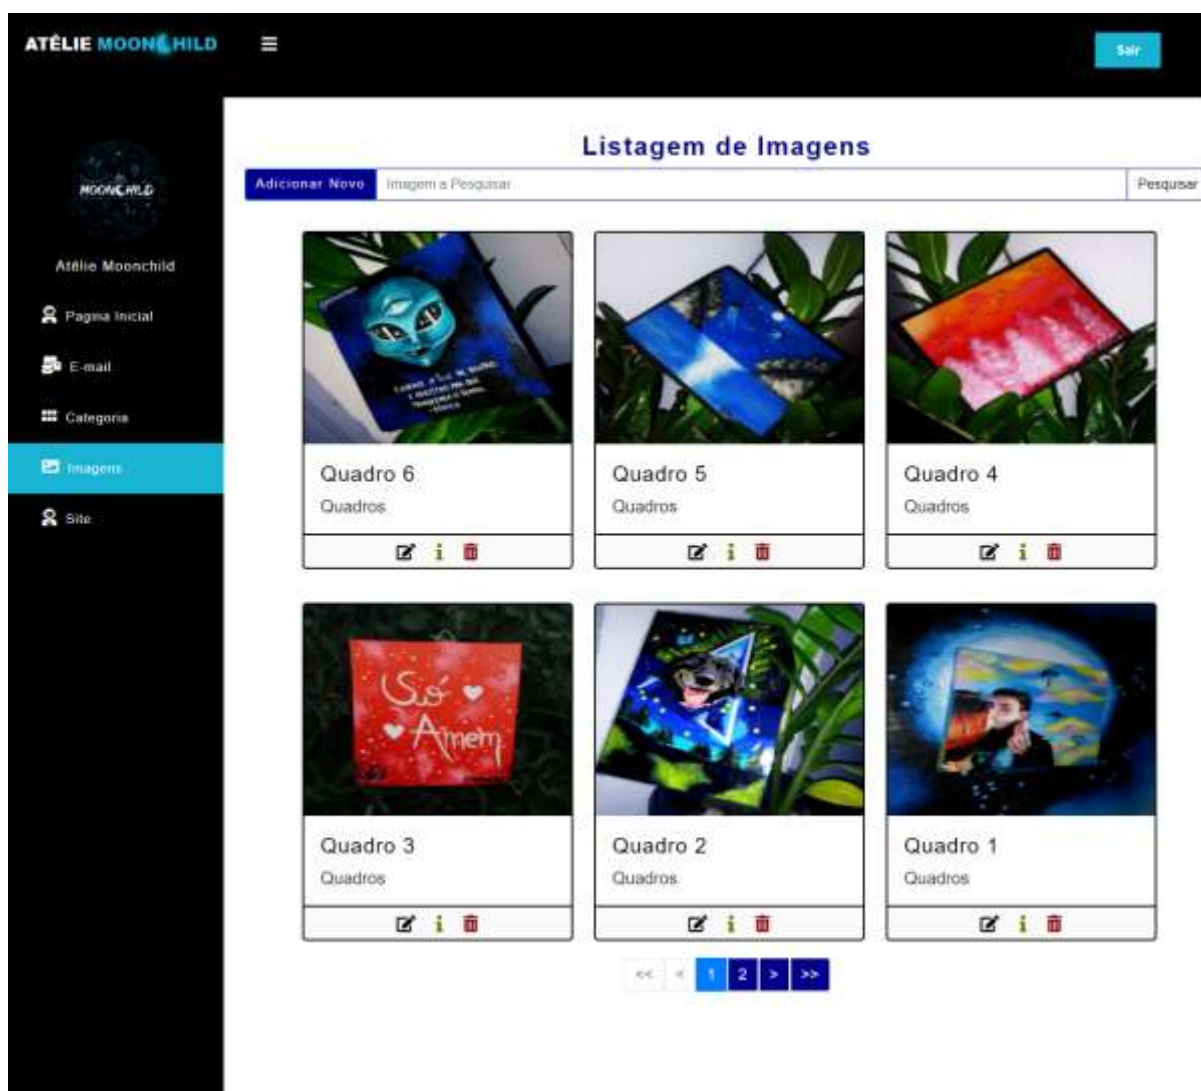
ATÊLIE MOONCHILD

Sair

MOONCHILD

Atêlie Moonchild

Pagina Inicial

E-mail

Categoria

Imagens

Site

Listagem de Imagens

Adicionar Novo

Imagem a Pesquisar

Pesquisar

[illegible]

Quadro 6

Quadros

Quadro 5

Quadros

Quadro 4

Quadros

Só Amém

Quadro 3

Quadros

Quadro 2

Quadros

Quadro 1

Quadros

<< < 1 2 > >>